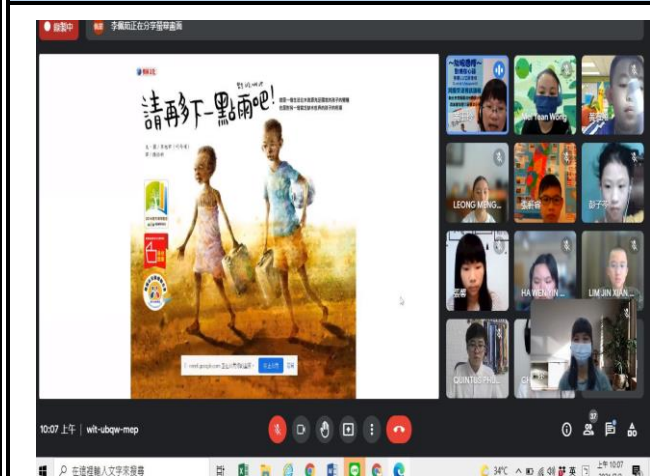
錄製中

李佩而正在分享螢幕畫面

請再多下一點雨吧!

meet.google.com 正在分享你的螢幕。

停止分享

隱藏

Mei Yean Wong

LEONG MENG...

HA WENY IN

LIM JIN XIAN

QUINTUS

10:07 上午 | wit-ubqw-mep

37

在這裡輸入文字來搜尋

34°C

上午 10:07